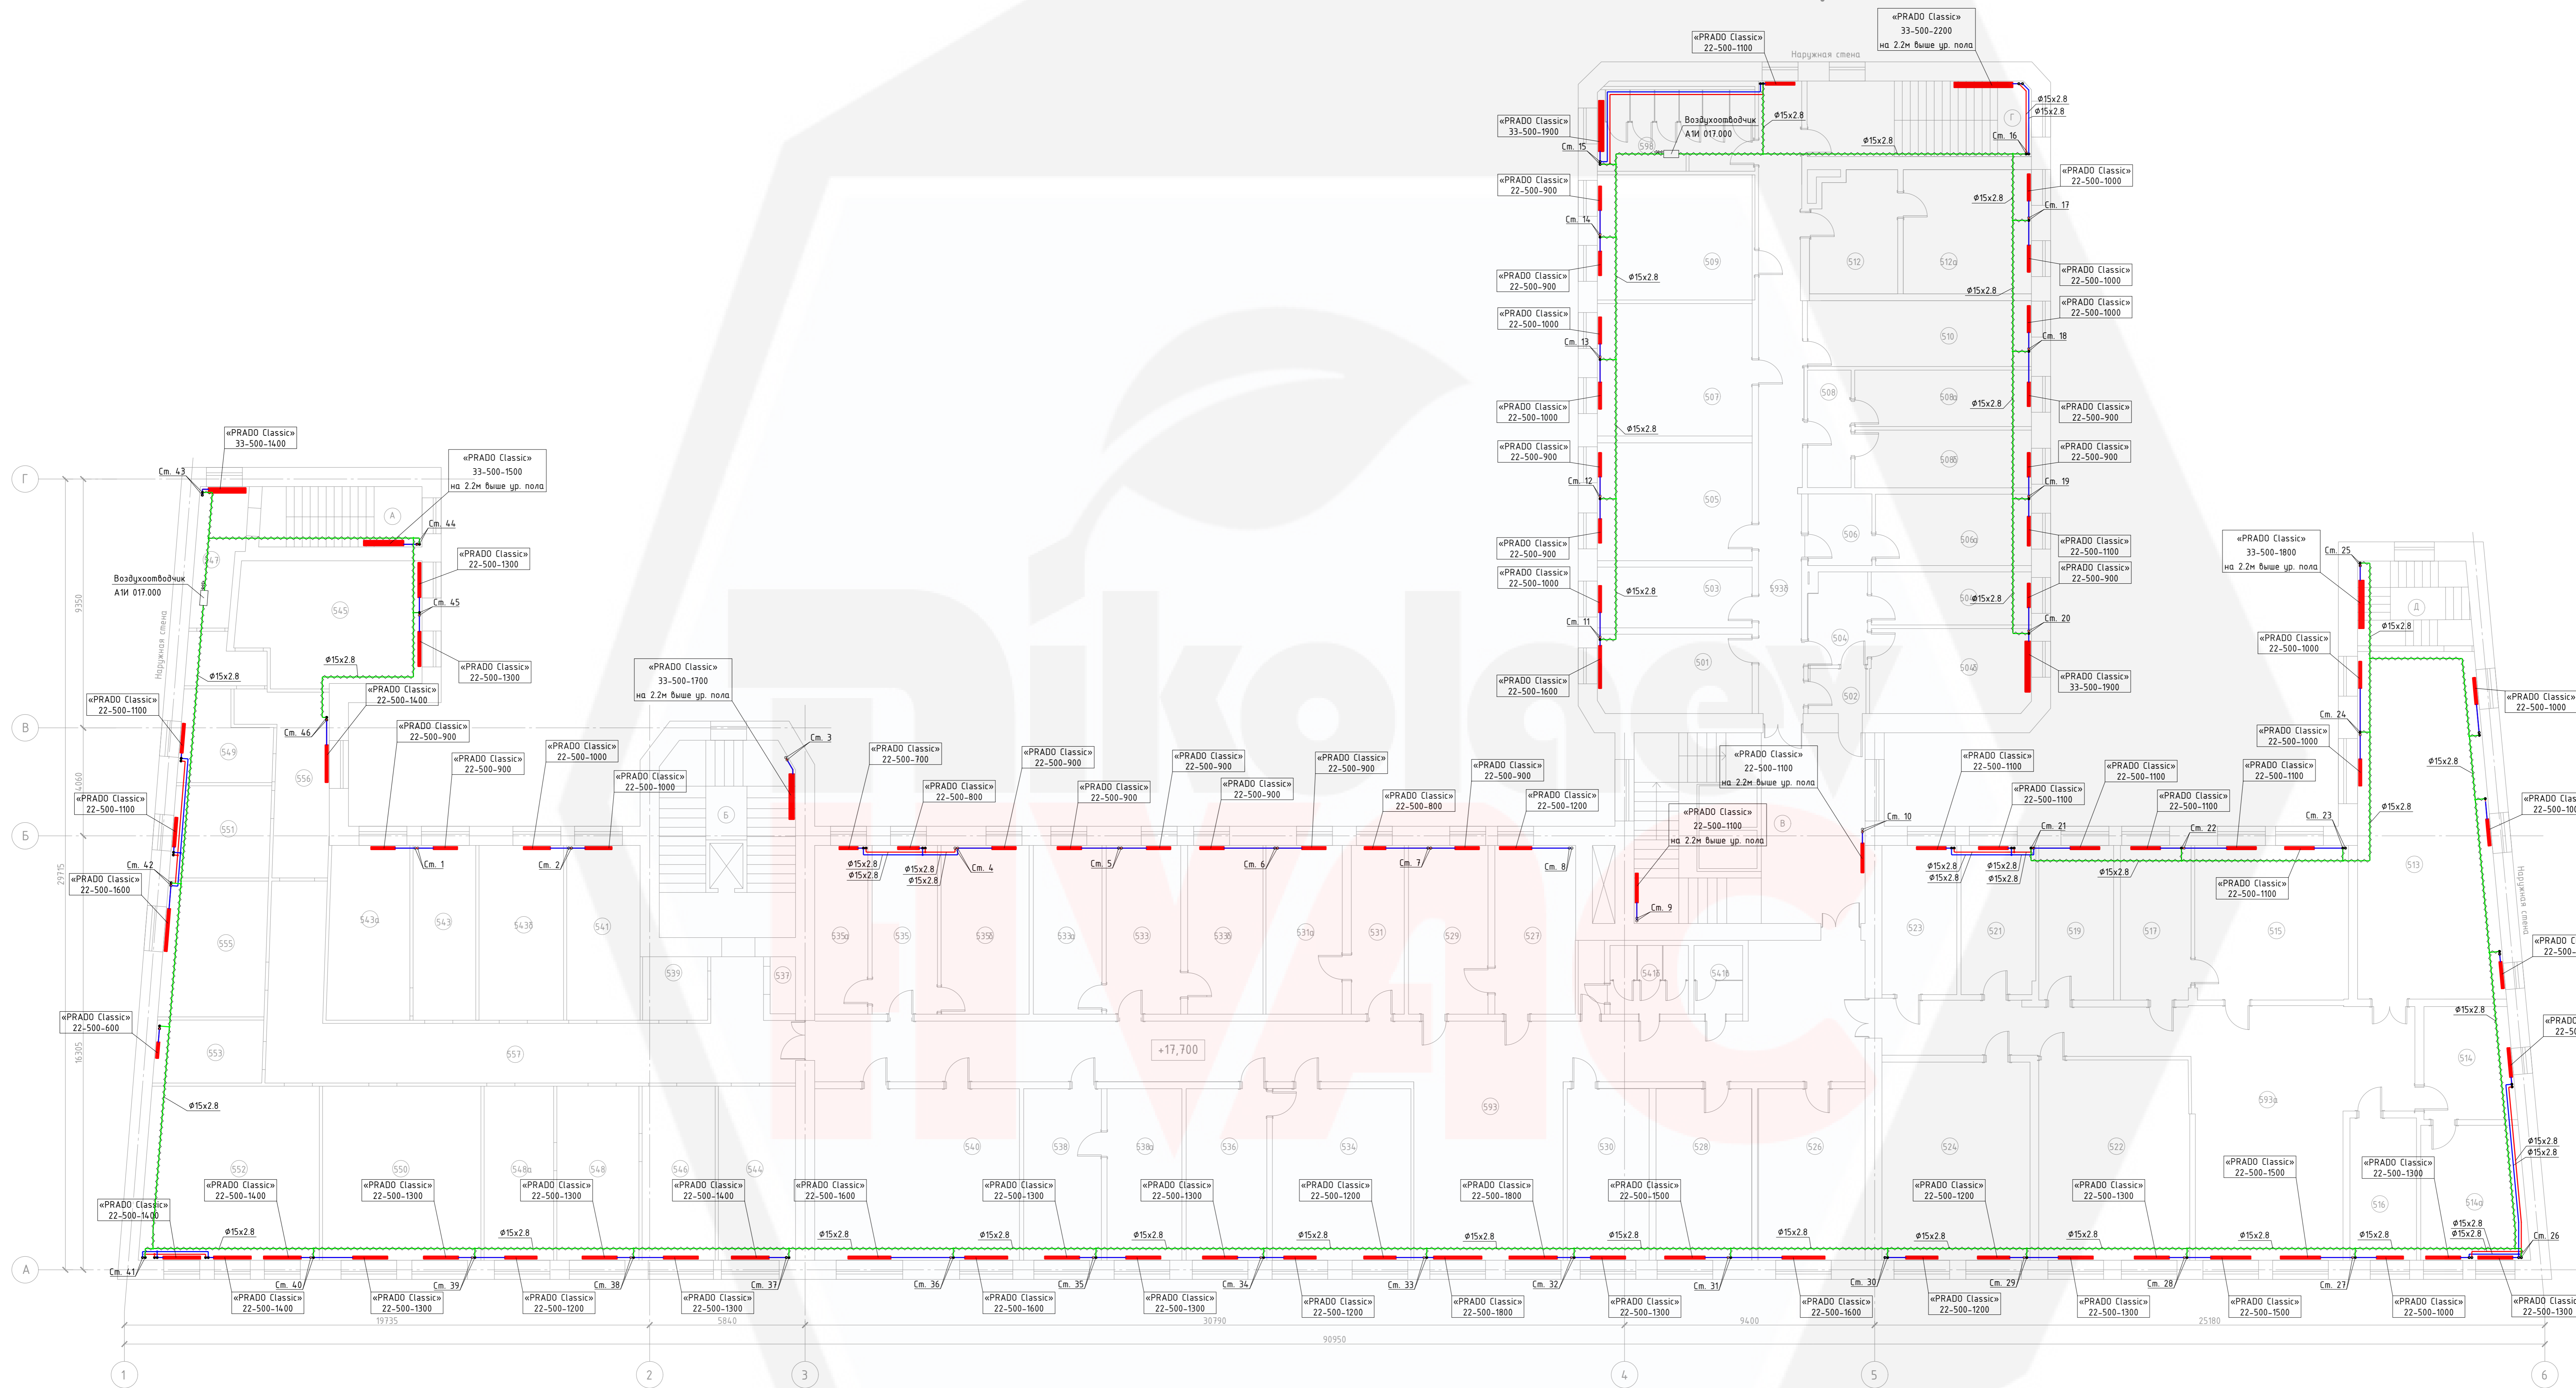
«PRADO Classic» 22-500-1100

«PRADO Classic» 33-500-2200 на 2.2м выше ур. пола

Наружная стена

«PRADO Classic» 33-500-1900

Воздухоотводчик А1И 017.000

Ø15x2.8

Ø15x2.8

Ø15x2.8

Ст. 15

Ст. 16

«PRADO Classic» 22-500-900

«PRADO Classic» 22-500-1000

Ст. 14

Ст. 17

«PRADO Classic» 22-500-900

«PRADO Classic» 22-500-1000

«PRADO Classic» 22-500-1000

«PRADO Classic» 22-500-1000

Ст. 13

Ст. 18

«PRADO Classic» 22-500-1000

«PRADO Classic» 22-500-900

«PRADO Classic» 22-500-900

«PRADO Classic» 22-500-900

Ст. 12

Ст. 19

«PRADO Classic» 22-500-900

«PRADO Classic» 22-500-1100

«PRADO Classic» 22-500-1000

«PRADO Classic» 22-500-900

Ст. 11

Ст. 20

«PRADO Classic» 22-500-1600

«PRADO Classic» 33-500-1900

«PRADO Classic» 33-500-1400

Ст. 43

«PRADO Classic» 33-500-1500 на 2.2м выше ур. пола

Ст. 44

Воздухоотводчик А1И 017.000

«PRADO Classic» 22-500-1300

Ст. 45

«PRADO Classic» 22-500-1300

Наружная стена

«PRADO Classic» 22-500-1100

«PRADO Classic» 22-500-1400

Ст. 46

«PRADO Classic» 22-500-900

«PRADO Classic» 22-500-900

«PRADO Classic» 22-500-1000

«PRADO Classic» 33-500-1700 на 2.2м выше ур. пола

Ст. 3

«PRADO Classic» 22-500-1000

«PRADO Classic» 22-500-1100

«PRADO Classic» 22-500-1600

Ст. 42

Ст. 1

Ст. 2

«PRADO Classic» 22-500-700

«PRADO Classic» 22-500-800

«PRADO Classic» 22-500-900

«PRADO Classic» 22-500-900

«PRADO Classic» 22-500-900

«PRADO Classic» 22-500-900

«PRADO Classic» 22-500-900

«PRADO Classic» 22-500-800

«PRADO Classic» 22-500-900

«PRADO Classic» 22-500-1200

Ст. 4

Ст. 5

Ст. 6

Ст. 7

Ст. 8

«PRADO Classic» 22-500-1100 на 2.2м выше ур. пола

«PRADO Classic» 22-500-1100 на 2.2м выше ур. пола

Ст. 9

Ст. 10

«PRADO Classic» 22-500-1100

«PRADO Classic» 22-500-1100

«PRADO Classic» 22-500-1100

«PRADO Classic» 22-500-1100

«PRADO Classic» 22-500-1100

Ст. 21

Ст. 22

Ст. 23

«PRADO Classic» 33-500-1800 на 2.2м выше ур. пола

Ст. 25

«PRADO Classic» 22-500-1000

Ст. 24

«PRADO Classic» 22-500-1000

«PRADO Classic» 22-500-1000

«PRADO Classic» 22-500-1100

«PRADO Classic» 22-500-1100

Наружная стена

«PRADO Classic» 22-500-600

+17,700

«PRADO Classic» 22-500-1400

«PRADO Classic» 22-500-1400

«PRADO Classic» 22-500-1300

«PRADO Classic» 22-500-1300

«PRADO Classic» 22-500-1400

«PRADO Classic» 22-500-1600

«PRADO Classic» 22-500-1300

«PRADO Classic» 22-500-1300

«PRADO Classic» 22-500-1200

«PRADO Classic» 22-500-1800

«PRADO Classic» 22-500-1500

«PRADO Classic» 22-500-1200

«PRADO Classic» 22-500-1300

«PRADO Classic» 22-500-1500

«PRADO Classic» 22-500-1300

Ст. 41

Ст. 40

Ст. 39

Ст. 38

Ст. 37

Ст. 36

Ст. 35

Ст. 34

Ст. 33

Ст. 32

Ст. 31

Ст. 30

Ст. 29

Ст. 28

Ст. 27

Ст. 26

«PRADO Classic» 22-500-1400

«PRADO Classic» 22-500-1300

«PRADO Classic» 22-500-1200

«PRADO Classic» 22-500-1300

«PRADO Classic» 22-500-1600

«PRADO Classic» 22-500-1300

«PRADO Classic» 22-500-1200

«PRADO Classic» 22-500-1800

«PRADO Classic» 22-500-1300

«PRADO Classic» 22-500-1600

«PRADO Classic» 22-500-1200

«PRADO Classic» 22-500-1300

«PRADO Classic» 22-500-1500

«PRADO Classic» 22-500-1000

«PRADO Classic» 22-500-1300

19735

5840

30790

9400

25180

90950

9350

4060

16305

29715

Г

В

Б

А

1

2

3

4

5

6